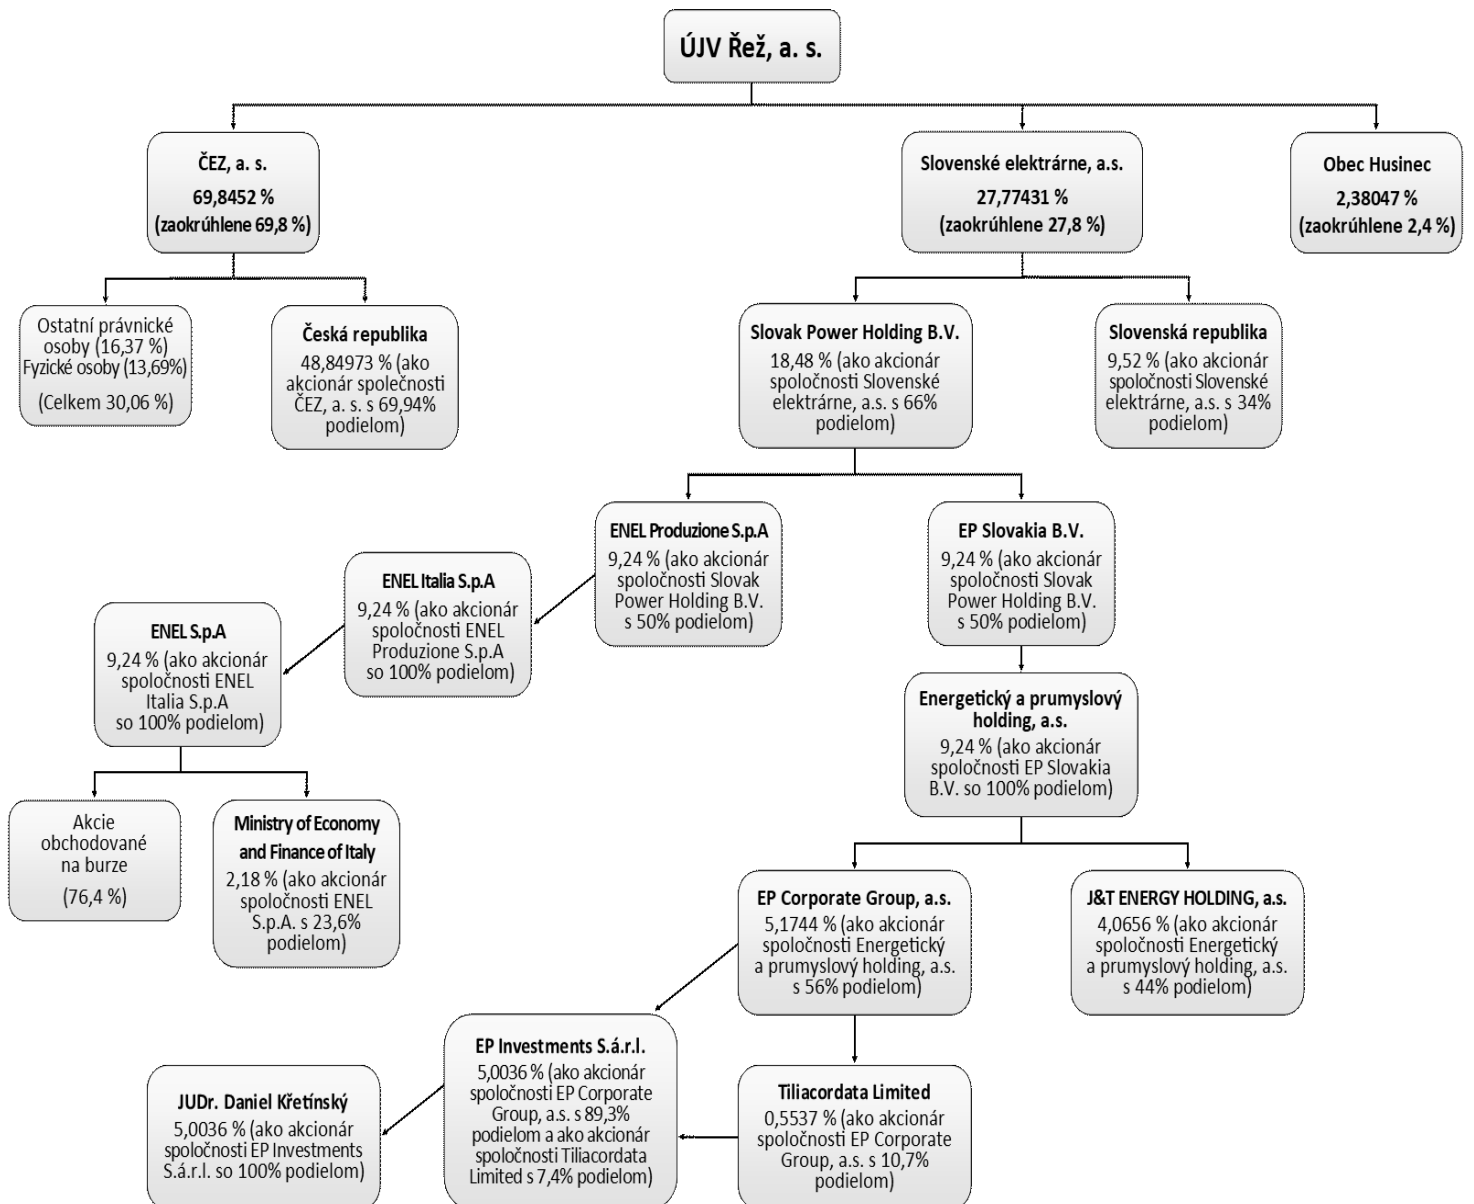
ÚJV Řež, a. s.

ČEZ, a. s.
69,8452 %
(zaokrúhlene 69,8 %)

Slovenské elektrárne, a.s.
27,77431 %
(zaokrúhlene 27,8 %)

Obec Husinec
2,38047 %
(zaokrúhlene 2,4 %)

Ostatní právnické osoby (16,37 %)
Fyzické osoby (13,69%)
(Celkem 30,06 %)

Česká republika
48,84973 % (ako akcionár společnosti ČEZ, a. s. s 69,94% podielom)

Slovak Power Holding B.V.
18,48 % (ako akcionár spoločnosti Slovenské elektrárne, a.s. s 66% podielom)

Slovenská republika
9,52 % (ako akcionár spoločnosti Slovenské elektrárne, a.s. s 34% podielom)

ENEL Produzione S.p.A
9,24 % (ako akcionár spoločnosti Slovak Power Holding B.V. s 50% podielom)

EP Slovakia B.V.
9,24 % (ako akcionár spoločnosti Slovak Power Holding B.V. s 50% podielom)

ENEL Italia S.p.A
9,24 % (ako akcionár spoločnosti ENEL Produzione S.p.A so 100% podielom)

ENEL S.p.A
9,24 % (ako akcionár spoločnosti ENEL Italia S.p.A so 100% podielom)

Energetický a prumyslový holding, a.s.
9,24 % (ako akcionár spoločnosti EP Slovakia B.V. so 100% podielom)

Akcie obchodované na burze
(76,4 %)

Ministry of Economy and Finance of Italy
2,18 % (ako akcionár spoločnosti ENEL S.p.A. s 23,6% podielom)

EP Corporate Group, a.s.
5,1744 % (ako akcionár spoločnosti Energetický a prumyslový holding, a.s. s 56% podielom)

J&T ENERGY HOLDING, a.s.
4,0656 % (ako akcionár spoločnosti Energetický a prumyslový holding, a.s. s 44% podielom)

EP Investments S.á.r.l.
5,0036 % (ako akcionár spoločnosti EP Corporate Group, a.s. s 89,3% podielom a ako akcionár spoločnosti Tiliacordata Limited s 7,4% podielom)

JUDr. Daniel Křetínský
5,0036 % (ako akcionár spoločnosti EP Investments S.á.r.l. so 100% podielom)

Tiliacordata Limited
0,5537 % (ako akcionár spoločnosti EP Corporate Group, a.s. s 10,7% podielom)